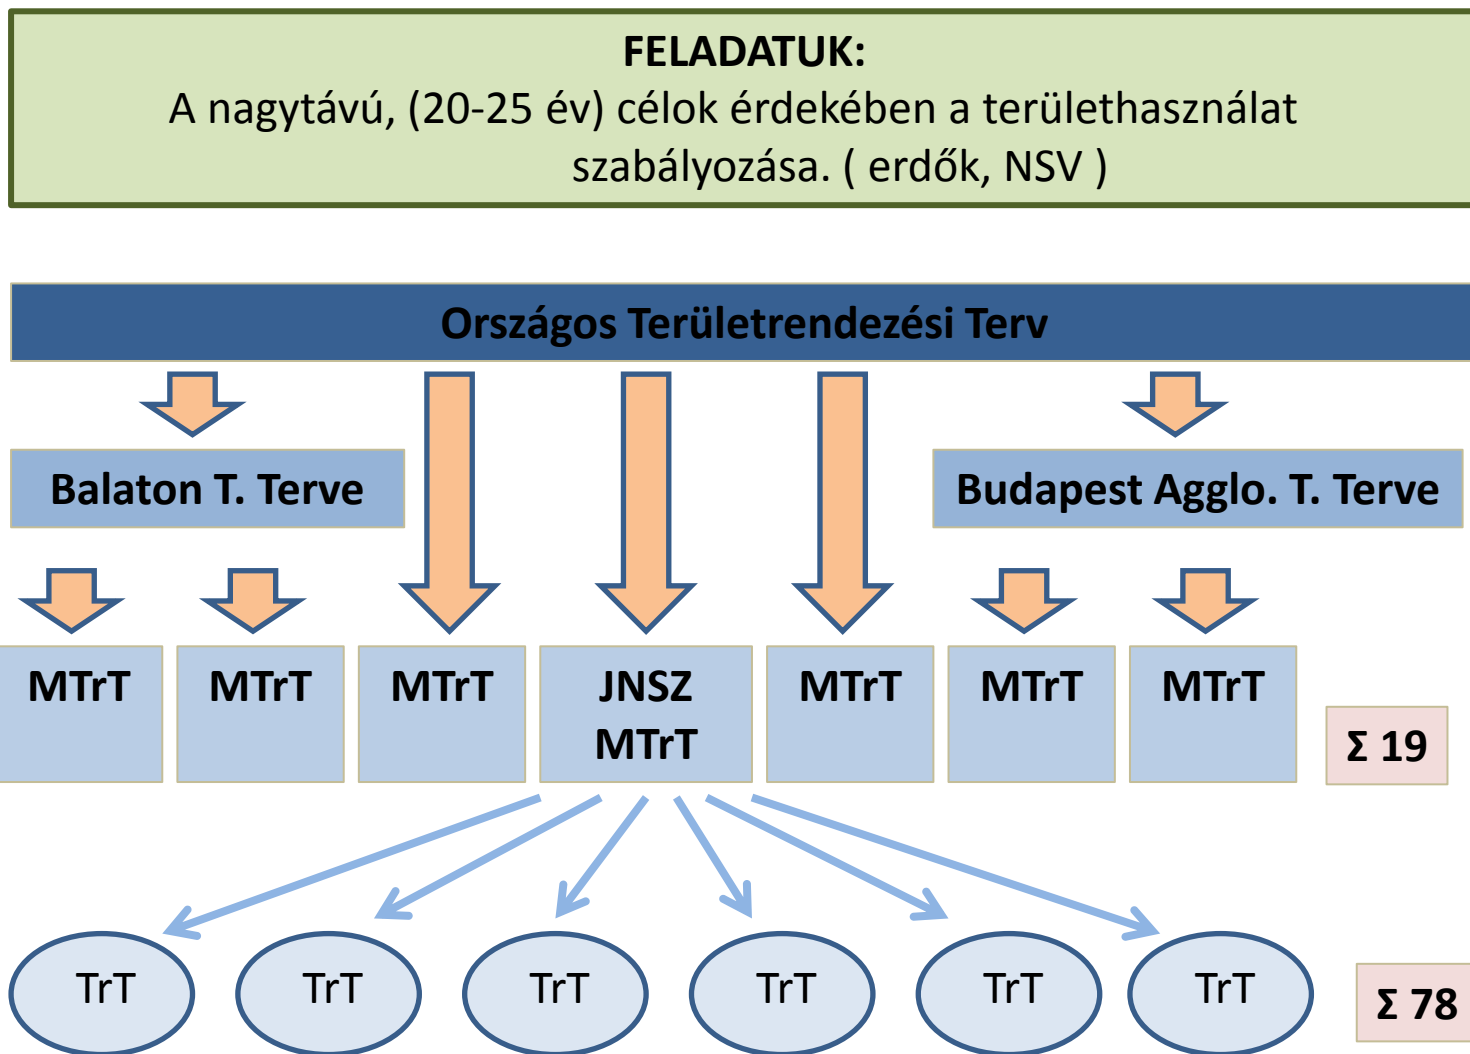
FELADATUK:
A nagytávú, (20-25 év) célok érdekében a területhasználat szabályozása. ( erdők, NSV )

Országos Területrendezési Terv

Balaton T. Terve

Budapest Agglo. T. Terve

MTrT

MTrT

MTrT

JNSZ MTrT

MTrT

MTrT

MTrT

Σ 19

TrT

TrT

TrT

TrT

TrT

TrT

Σ 78